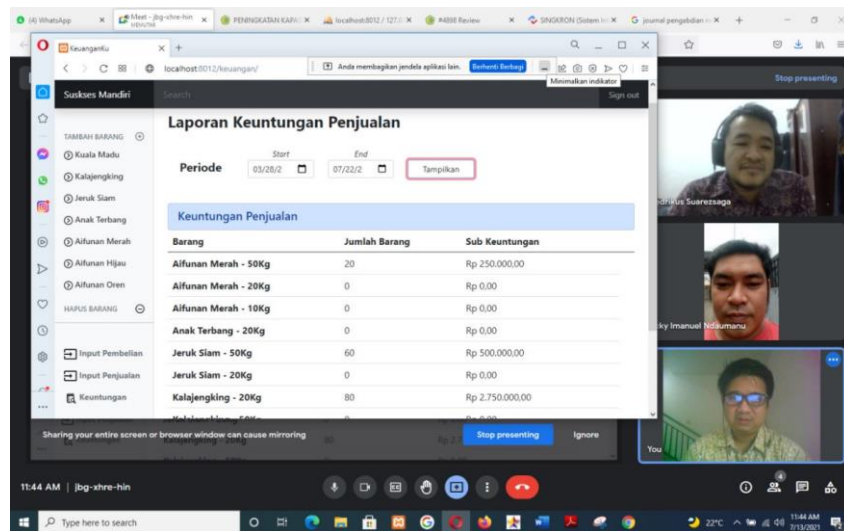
(4) WhatsApp
Meet - jbg-xhre-hin
PENINGKATAN KAPA
localhost:8012 / 127.0
#4888 Review
SINGKRON (Sistem In
journal pengabdian m

KeuanganKu
localhost:8012/keuangan/
Anda membagikan jendela aplikasi lain.
Berhenti Berbagi
Minimalkan indikator
Stop presenting

Suskses Mandiri
Search
Sign out

TAMBAH BARANG
Kuala Madu
Kalajengking
Jeruk Siam
Anak Terbang
Aifunan Merah
Aifunan Hijau
Aifunan Oren
HAPUS BARANG
Input Pembelian
Input Penjualan
Keuntungan

Laporan Keuntungan Penjualan

Periode
Start
03/26/2
End
07/22/2
Tampilkan

Keuntungan Penjualan

| Barang | Jumlah Barang | Sub Keuntungan |
|---|---|---|
| Aifunan Merah - 50Kg | 20 | Rp 250.000,00 |
| Aifunan Merah - 20Kg | 0 | Rp 0,00 |
| Aifunan Merah - 10Kg | 0 | Rp 0,00 |
| Anak Terbang - 20Kg | 0 | Rp 0,00 |
| Jeruk Siam - 50Kg | 60 | Rp 500.000,00 |
| Jeruk Siam - 20Kg | 0 | Rp 0,00 |
| Kalajengking - 20Kg | 80 | Rp 2.750.000,00 |

Sharing your entire screen or browser window can cause mirroring
Stop presenting
Ignore

drikus Suarezsaga
ky Imanuel Ndaumanu
You

11:44 AM | jbg-xhre-hin

Type here to search
22°C
11:44 AM
7/13/2021